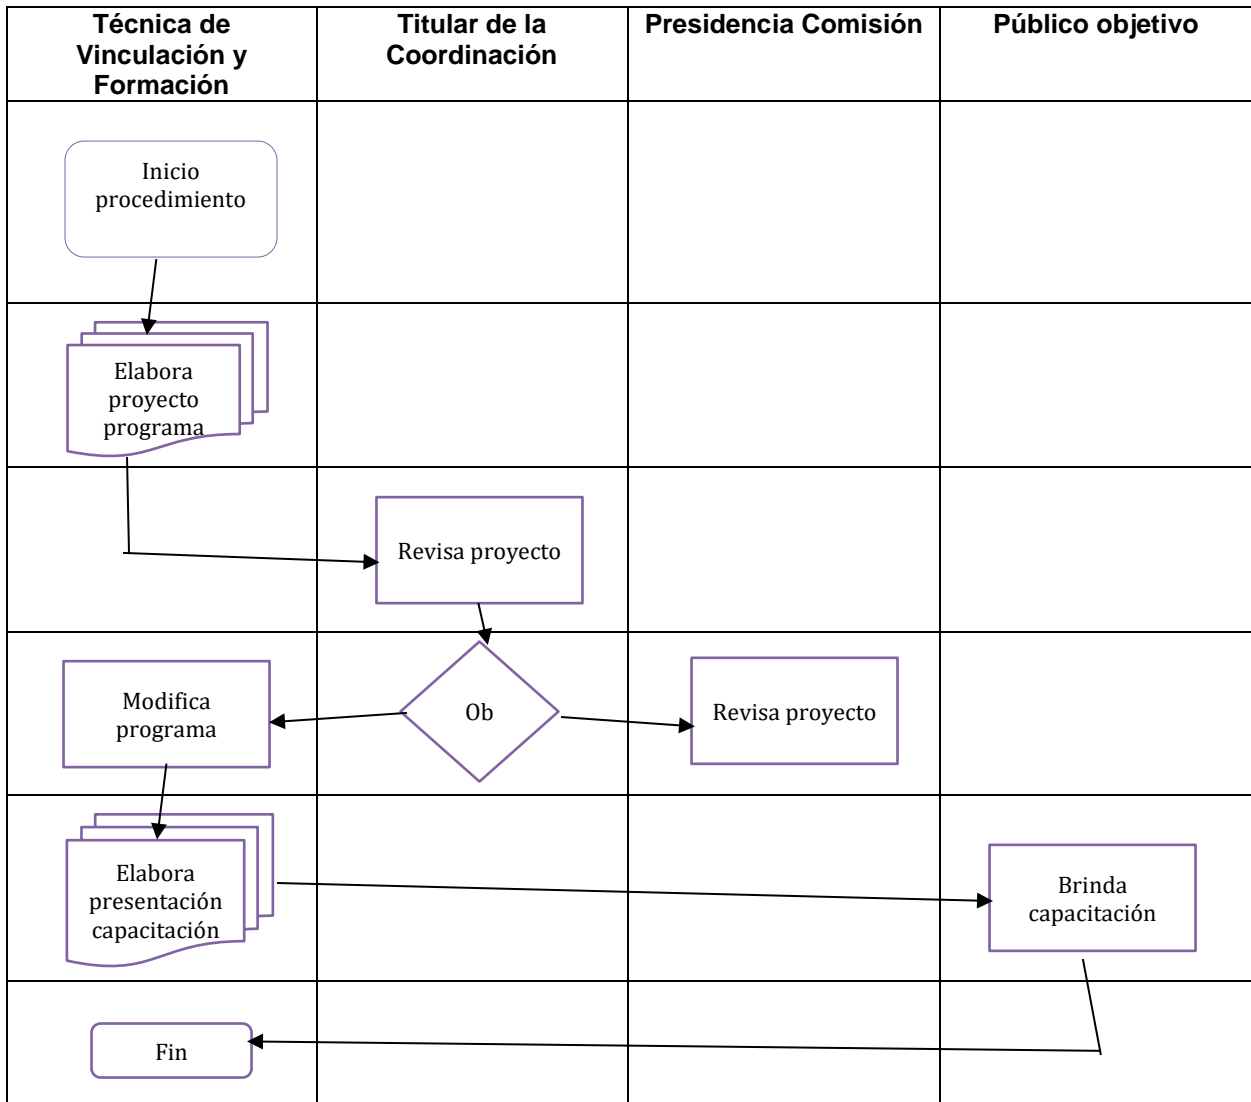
| Técnica de Vinculación y Formación | Titular de la Coordinación | Presidencia Comisión | Público objetivo |
|---|---|---|---|
| Inicio procedimiento | | | |
| Elabora proyecto programa | | | |
| | Revisa proyecto | | |
| Modifica programa | Ob | Revisa proyecto | |
| Elabora presentación capacitación | | | Brinda capacitación |
| Fin | | | |